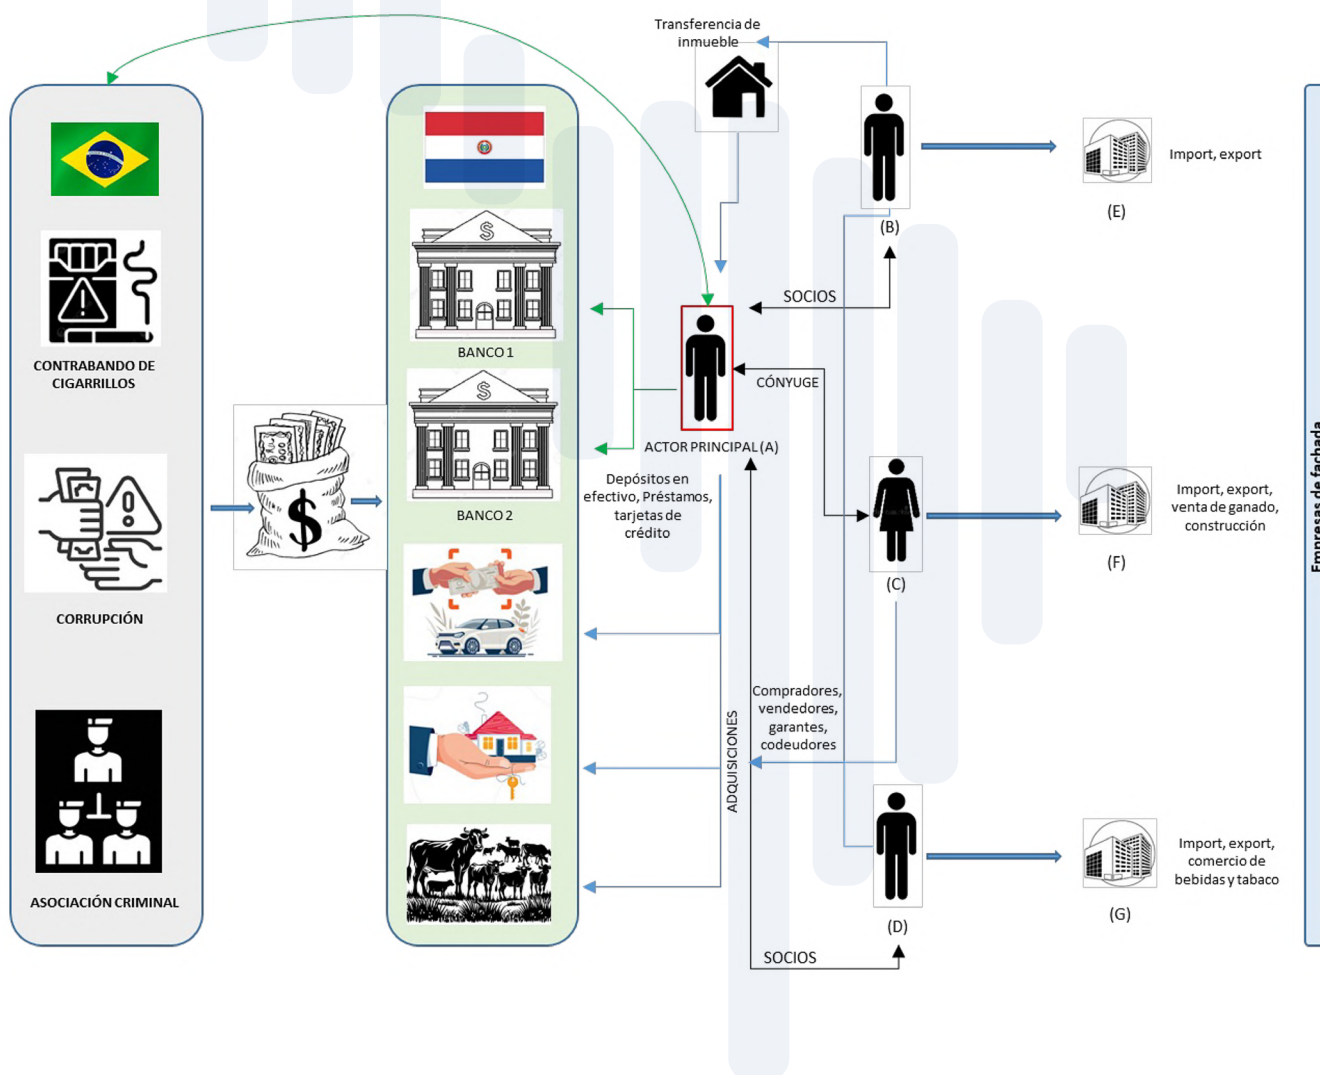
Transferencia de inmueble

CONTRABANDO DE CIGARRILLOS

CORRUPCIÓN

ASOCIACIÓN CRIMINAL

BANCO 1

BANCO 2

SOCIOS

CÓNYUGE

ACTOR PRINCIPAL (A)

Depósitos en efectivo, Préstamos, tarjetas de crédito

(B)

Import, export

(E)

(C)

Import, export, venta de ganado, construcción

(F)

Compradores, vendedores, garantes, codeudores

ADQUISICIONES

(D)

Import, export, comercio de bebidas y tabaco

(G)

SOCIOS

Empresas de fachada